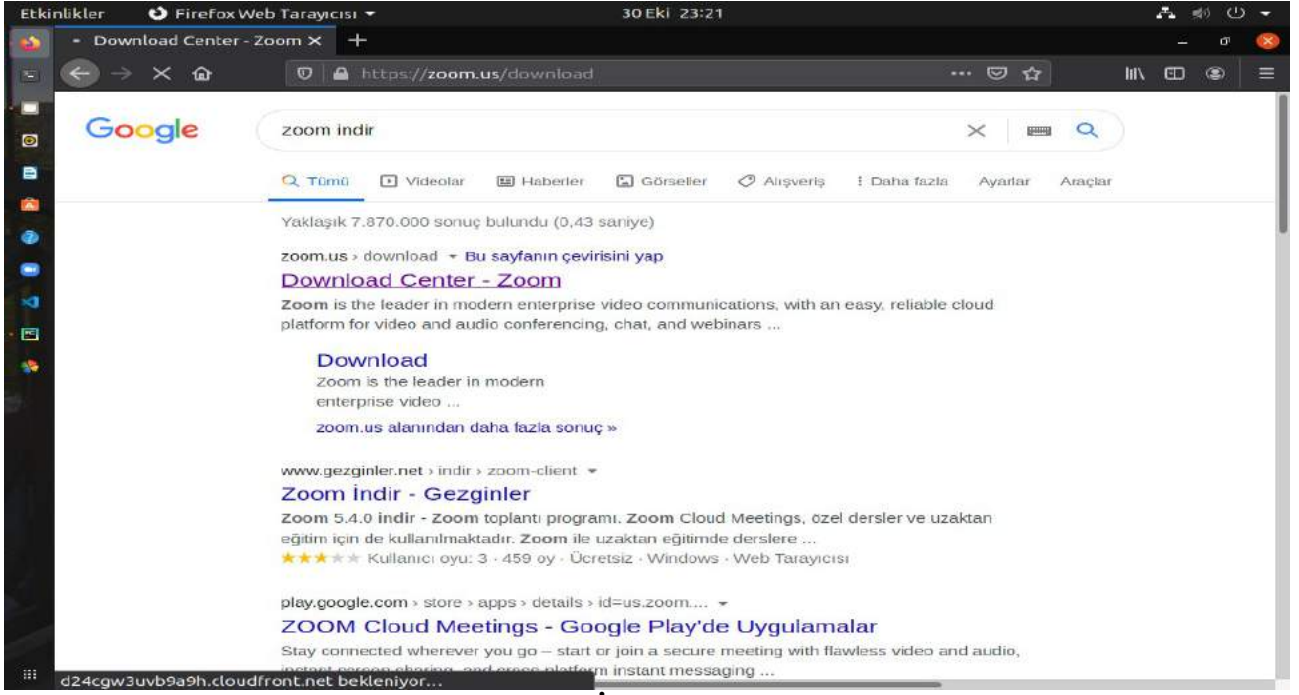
Etkinlikler Firefox Web Tarayıcısı ▾ 30 Eki 23:21

Download Center - Zoom ×

https://zoom.us/download

Google

zoom indir

Tümü Videolar Haberler Görseller Alışveriş ⋮ Daha fazla Ayarlar Araçlar

Yaklaşık 7.870.000 sonuç bulundu (0,43 saniye)

zoom.us › download ▾ Bu sayfanın çevirisini yap

Download Center - Zoom

Zoom is the leader in modern enterprise video communications, with an easy, reliable cloud platform for video and audio conferencing, chat, and webinars ...

Download

Zoom is the leader in modern enterprise video ...

zoom.us alanından daha fazla sonuç »

www.gezginler.net › indir › zoom-client ▾

Zoom İndir - Gezginler

Zoom 5.4.0 indir - Zoom toplantı programı. Zoom Cloud Meetings, özel dersler ve uzaktan eğitim için de kullanılmaktadır. Zoom ile uzaktan eğitimde derslere ...

★★★★★ Kullanıcı oyu: 3 · 459 oy · Ücretsiz · Windows · Web Tarayıcısı

play.google.com › store › apps › details › id=us.zoom.... ▾

ZOOM Cloud Meetings - Google Play'de Uygulamalar

Stay connected wherever you go – start or join a secure meeting with flawless video and audio, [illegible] instant messaging ...

d24cgw3uvb9a9h.cloudfront.net bekleniyor...